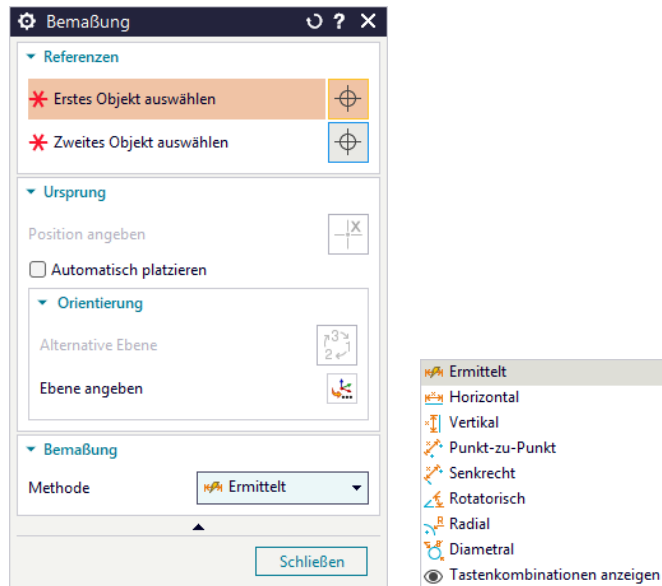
Bemaßung

Referenzen

Erstes Objekt auswählen

Zweites Objekt auswählen

Ursprung

Position angeben

Automatisch platzieren

Orientierung

Alternative Ebene

Ebene angeben

Bemaßung

Methode Ermittelt

Schließen

Ermittelt
Horizontal
Vertikal
Punkt-zu-Punkt
Senkrecht
Rotatorisch
Radial
Diametral
Tastenkombinationen anzeigen